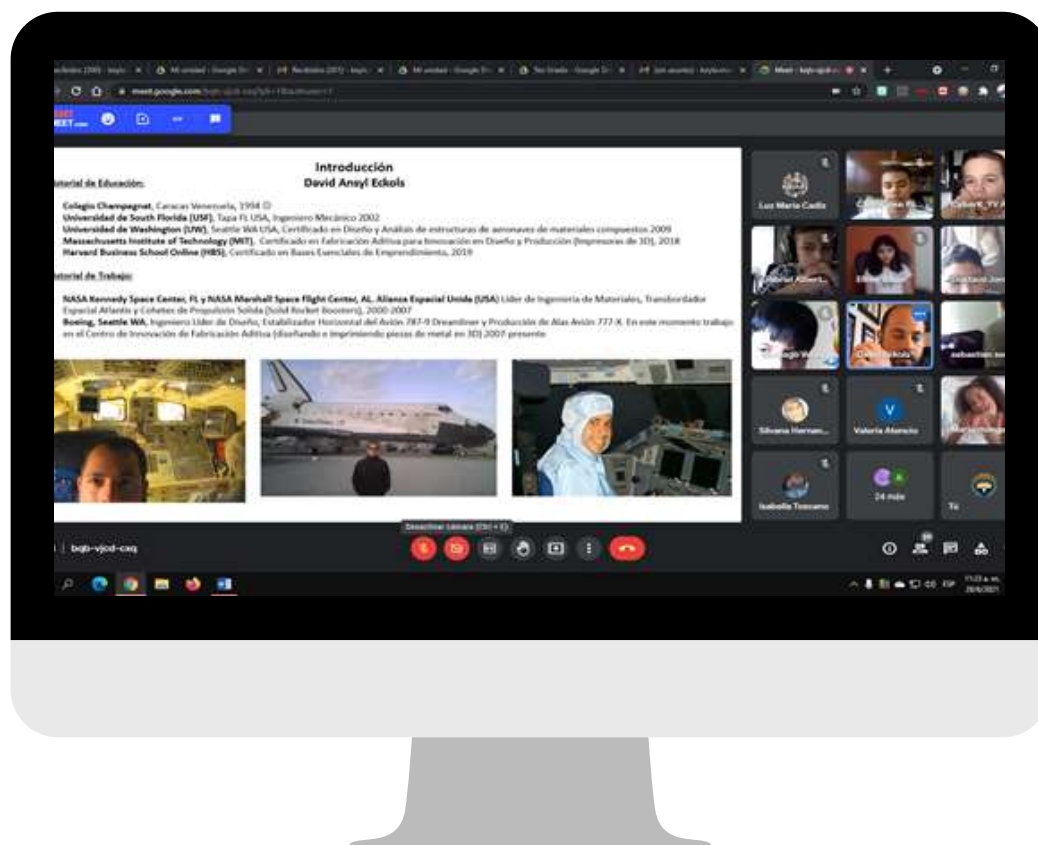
meet.google.com

Introducción
David Ansyl Eckols

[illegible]torial de Educación:

Colegio Champagnat, Caracas Venezuela, 1994
Universidad de South Florida (USF), Tapa FL USA, Ingeniero Mecánico 2002
Universidad de Washington (UW), Seattle WA USA, Certificado en Diseño y Análisis de estructuras de aeronaves de materiales compuestos 2009
Massachusetts Institute of Technology (MIT), Certificado en Fabricación Aditiva para Innovación en Diseño y Producción (Impresoras de 3D), 2018
Harvard Business School Online (HBS), Certificado en Bases Esenciales de Emprendimiento, 2019

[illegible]torial de Trabajo:

NASA Kennedy Space Center, FL y NASA Marshall Space Flight Center, AL. Alianza Espacial Unida (USA) Líder de Ingeniería de Materiales, Transbordador Espacial Atlantis y Cohetes de Propulsión Sólida (Solid Rocket Boosters), 2000-2007
Boeing, Seattle WA, Ingeniero Líder de Diseño, Estabilizador Horizontal del Avión 787-9 Dreamliner y Producción de Alas Avión 777-X. En este momento trabajo en el Centro de Innovación de Fabricación Aditiva (diseñando e imprimiendo piezas de metal en 3D) 2007-presente

Luz María Cadiz
Silvana Herran...
Valeria Atencio
Isabella Toscano
24 más
Tú

Desactivar cámara (Ctrl + E)

bqb-vjcd-caq

28/4/2021